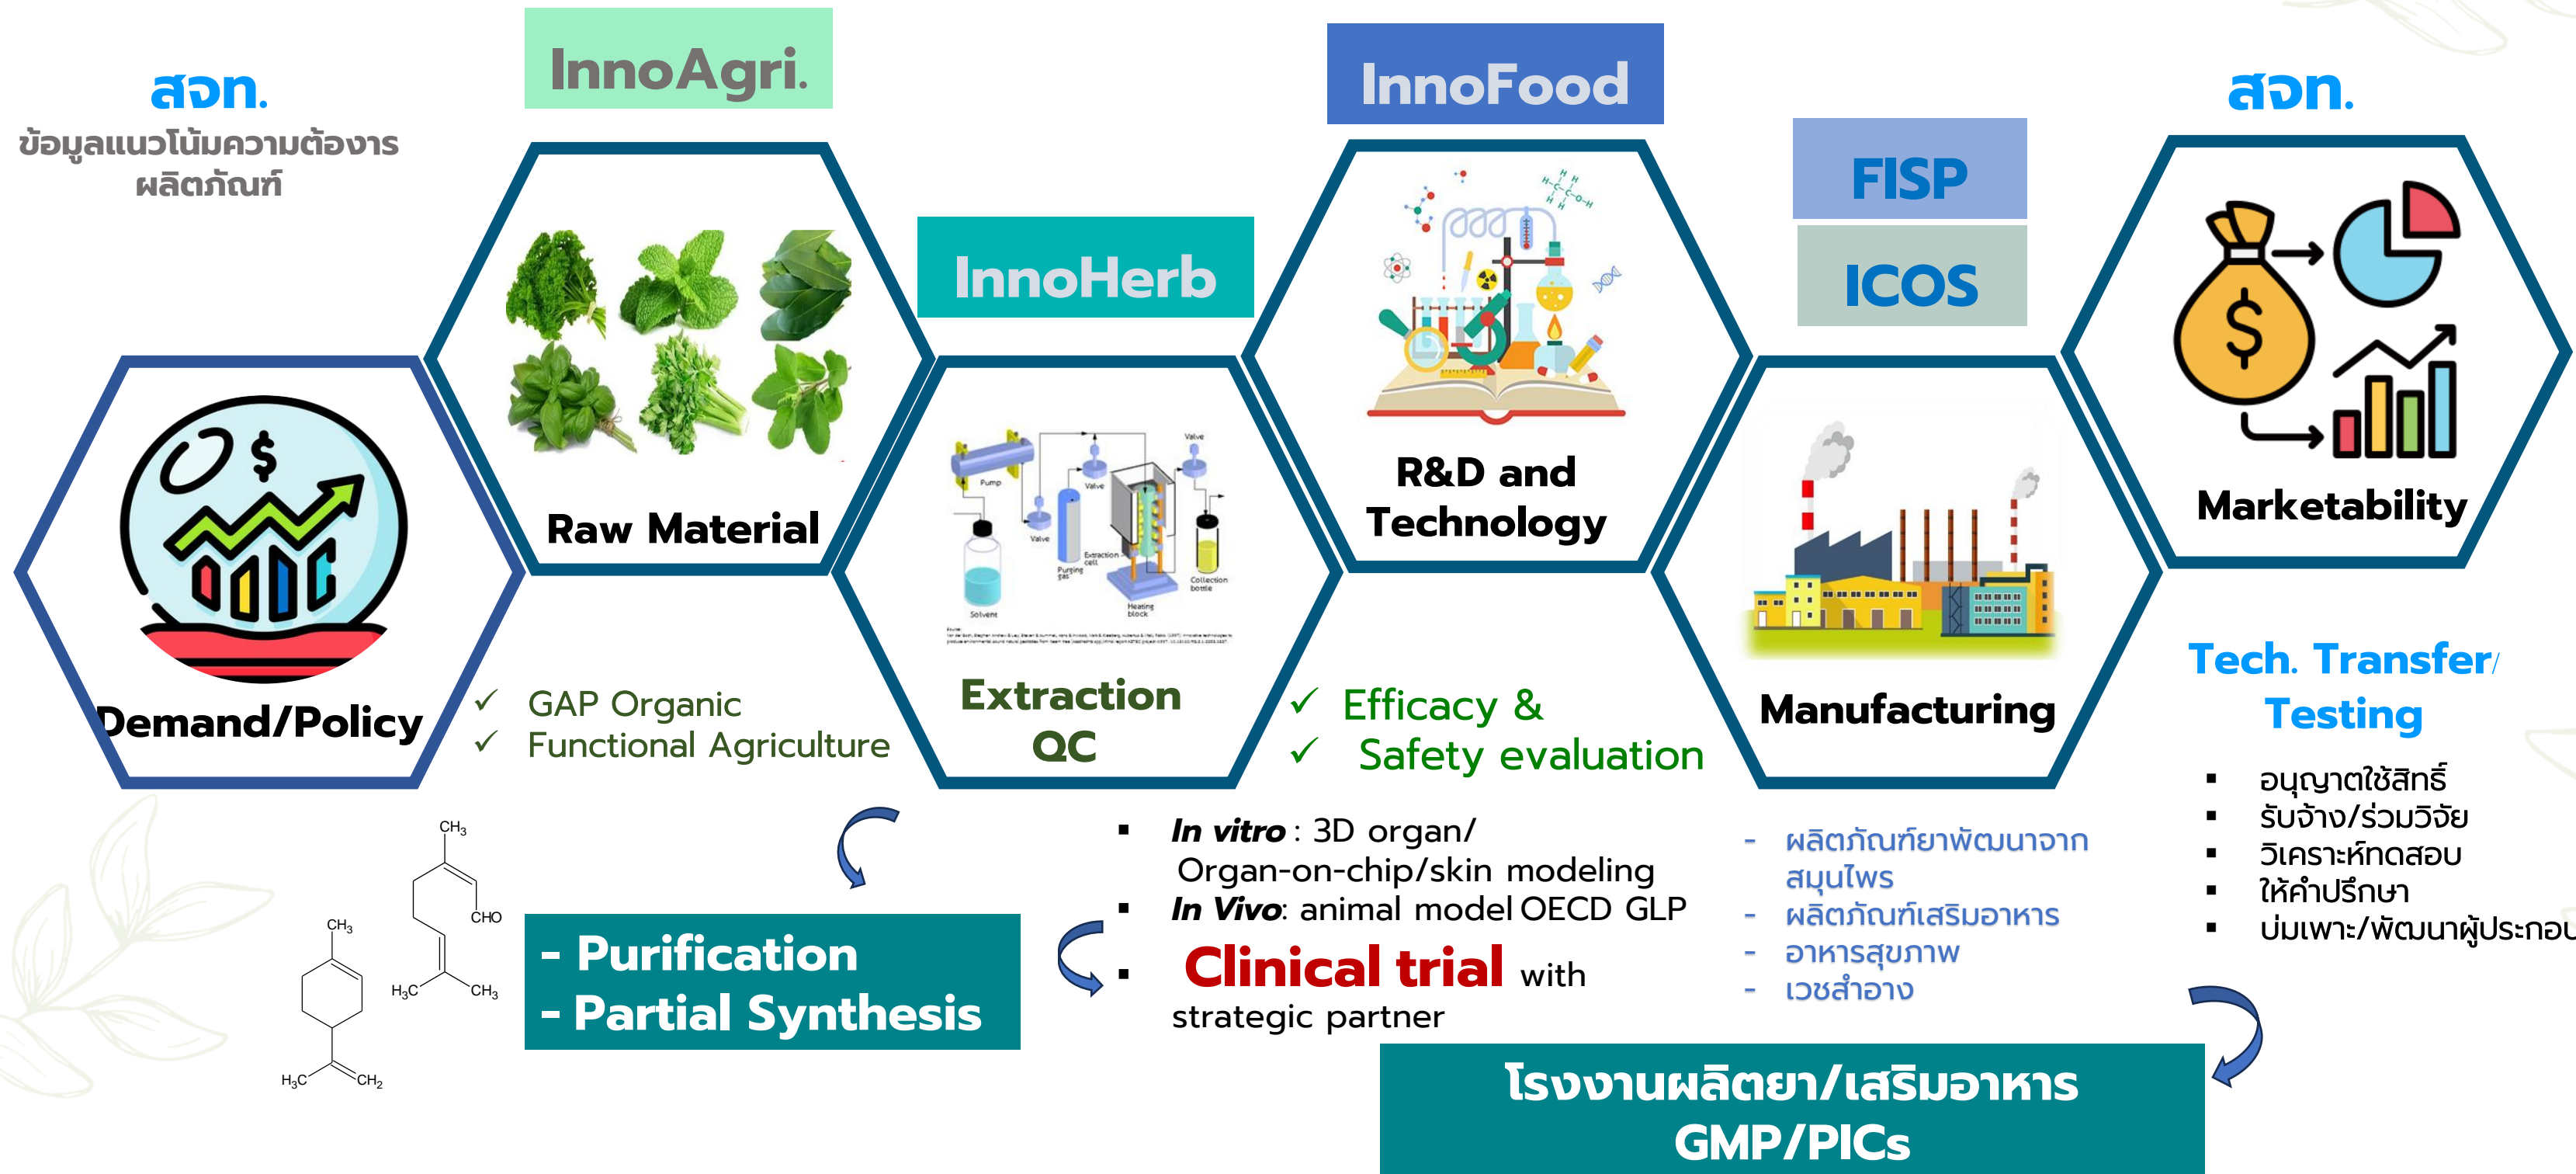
สจท.
ข้อมูลแนวโน้มความต้องการผลิตภัณฑ์

InnoAgri.

InnoFood

สจท.

FISP

ICOS

InnoHerb

Raw Material

R&D and Technology

Marketability

Demand/Policy

✓ GAP Organic
✓ Functional Agriculture

Extraction QC

✓ Efficacy &
✓ Safety evaluation

Manufacturing

Tech. Transfer/ Testing

▪ อนุญาตใช้สิทธิ์
▪ รับจ้าง/ร่วมวิจัย
▪ วิเคราะห์ทดสอบ
▪ ให้คำปรึกษา
▪ บ่มเพาะ/พัฒนาผู้ประกอบ

Pump
Valve
Valve
Valve
Purging gas
Extraction cell
Solvent
Heating block
Collection bottle

$CH_3$
$CHO$
$H_3C$
$CH_3$
$CH_3$
$H_3C$
$CH_2$

- Purification
- Partial Synthesis

▪ In vitro : 3D organ/ Organ-on-chip/skin modeling
▪ In Vivo: animal model OECD GLP
▪ Clinical trial with strategic partner

- ผลิตภัณฑ์ยาพัฒนาจากสมุนไพร
- ผลิตภัณฑ์เสริมอาหาร
- อาหารสุขภาพ
- เวชสำอาง

โรงงานผลิตยา/เสริมอาหาร
GMP/PICs